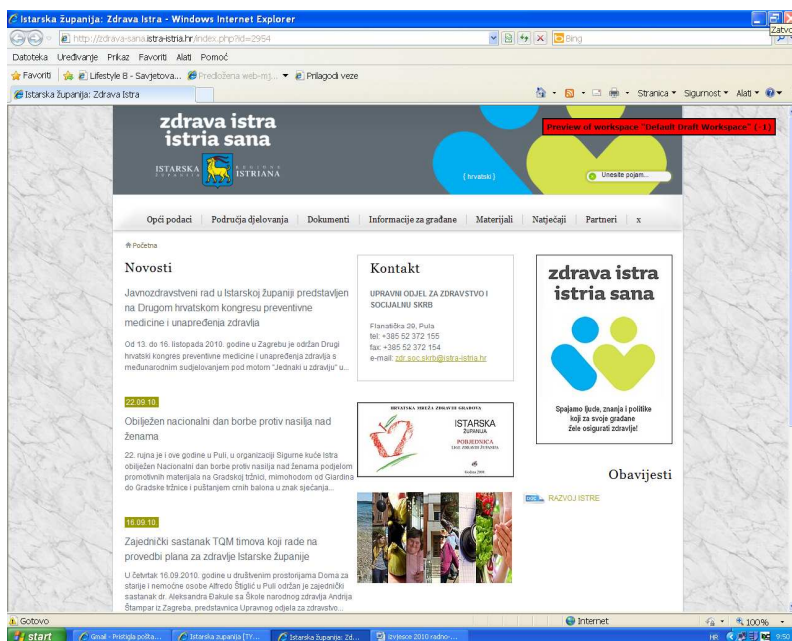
Istarska županija: Zdrava Istra - Windows Internet Explorer

Zatvo

http://zdrava-sana.istra-istria.hr/index.php?id=2954

Bing

Datoteka Uređivanje Prikaz Favoriti Alati Pomoć

Favoriti Lifestyle B - Savjetova... Predložena web-mj... Prilagodi veze

Istarska županija: Zdrava Istra

Stranica Sigurnost Alati

zdrava istra
istria sana

ISTARSKA ŽUPANIJA REGIONE ISTRIANA

Preview of workspace "Default Draft Workspace" (-1)

(hrvatski)

Unesite pojam...

Opći podaci | Područja djelovanja | Dokumenti | Informacije za građane | Materijali | Natječaji | Partneri | x

Početna

Novosti

Javnozdravstveni rad u Istarskoj županiji predstavljen na Drugom hrvatskom kongresu preventivne medicine i unapređenja zdravlja

Od 13. do 16. listopada 2010. godine u Zagrebu je održan Drugi hrvatski kongres preventivne medicine i unapređenja zdravlja s međunarodnim sudjelovanjem pod motom "Jednaki u zdravlju" u...

22.09.10

Obilježen nacionalni dan borbe protiv nasilja nad ženama

22. rujna je i ove godine u Puli, u organizaciji Sigurne kuće Istra obilježen Nacionalni dan borbe protiv nasilja nad ženama podjelom promotivnih materijala na Gradskoj tržnici, mimohodom od Giardina do Gradske tržnice i puštanjem crnih balona u znak sjećanja...

16.09.10

Zajednički sastanak TQM timova koji rade na provedbi plana za zdravlje Istarske županije

U četvrtak 16.09.2010. godine u društvenim prostorijama Doma za starije i nemoćne osobe Alfredo Štiglić u Puli održan je zajednički sastanak dr. Aleksandra Đakule sa Škole narodnog zdravlja Andrija Štampar iz Zagreba, predstavnica Upravnog odjela za zdravstvo...

Kontakt

UPRAVNI ODJEL ZA ZDRAVSTVO I SOCIJALNU SKRB

Flanatička 29, Pula
tel: +385 52 372 155
fax: +385 52 372 154
e-mail: zdr.soc.skrb@istra-istria.hr

HRVATSKA MREŽA ZDRAVIH GRADOVA

ISTARSKA ŽUPANIJA
POBJEDNICA

zdrava istra
istria sana

Spajamo ljude, znanja i politike koji za svoje građane žele osigurati zdravlje!

Obavijesti

RAZVOJ ISTRE

Gotovo

Internet

100%

start

Gmail - Pristigla pošta...

Istarska županija [TY...

Istarska županija: Zd...

Izvjesce 2010 radno-...

HR

9:50